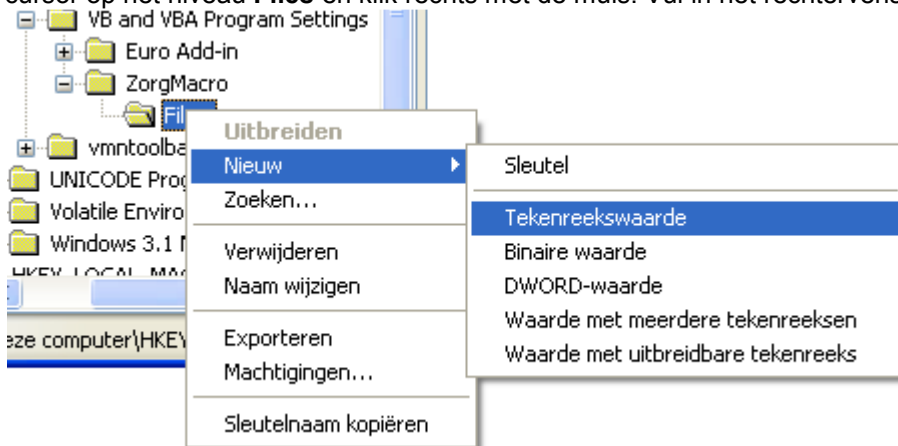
cursor op het niveau Files en klik rechts met de muis. Vul in het rechtervenster

VB and VBA Program Settings
Euro Add-in
ZorgMacro
Fil
vmntoolba
UNICODE Prog
Volatile Enviro
Windows 3.1 N
HKEY_LOCAL_MAC

eze computer\HKEY

Uitbreiden
Nieuw
Zoeken...
Verwijderen
Naam wijzigen
Exporteren
Machtigingen...
Sleutelnaam kopiëren

Sleutel
Tekenreekswaarde
Binaire waarde
DWORD-waarde
Waarde met meerdere tekenreeksen
Waarde met uitbreidbare tekenreeks